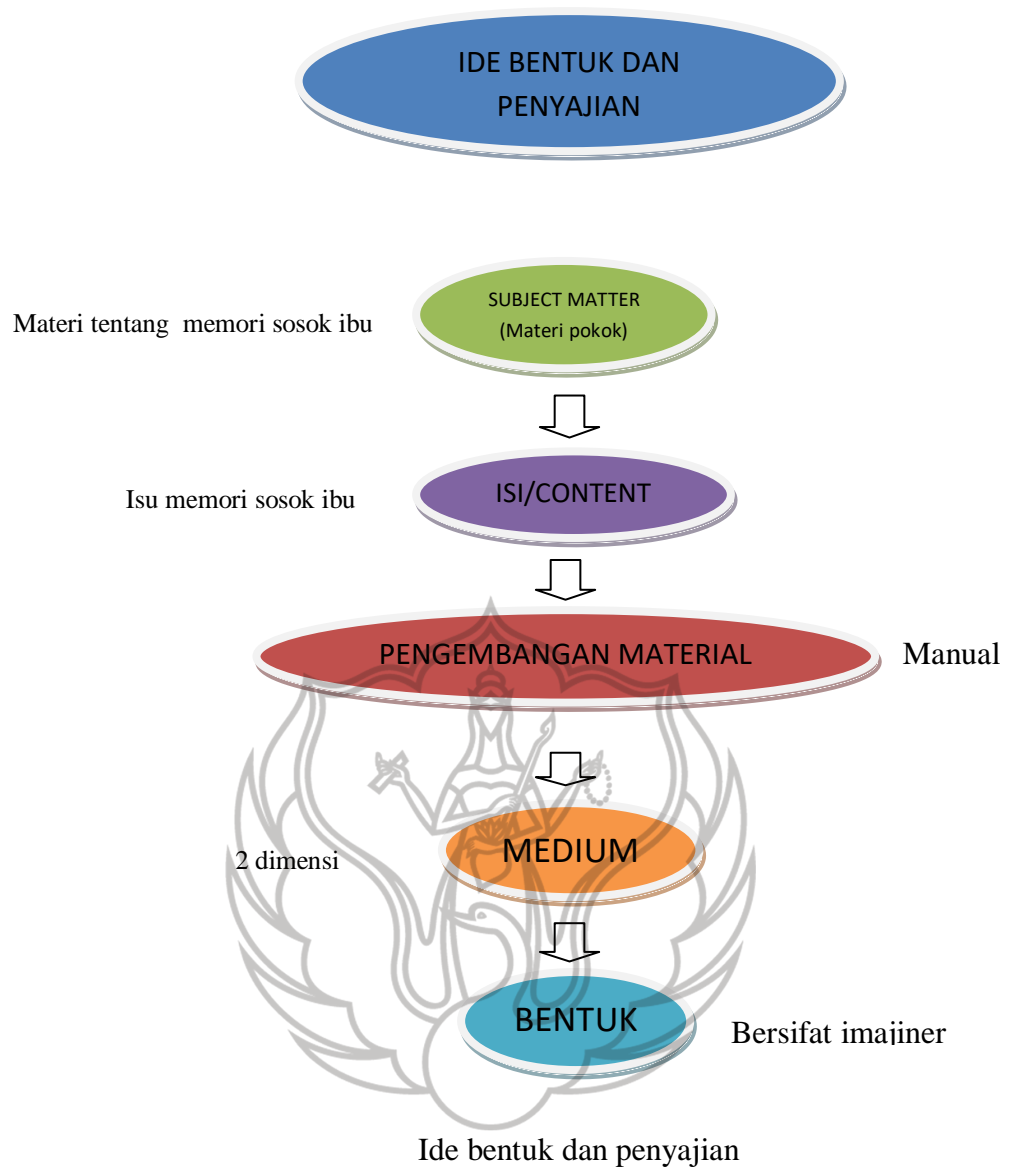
IDE BENTUK DAN PENYAJIAN

Materi tentang memori sosok ibu

SUBJECT MATTER
(Materi pokok)

Isu memori sosok ibu

ISI/CONTENT

PENGEMBANGAN MATERIAL

Manual

2 dimensi

MEDIUM

BENTUK

Bersifat imajiner

Ide bentuk dan penyajian